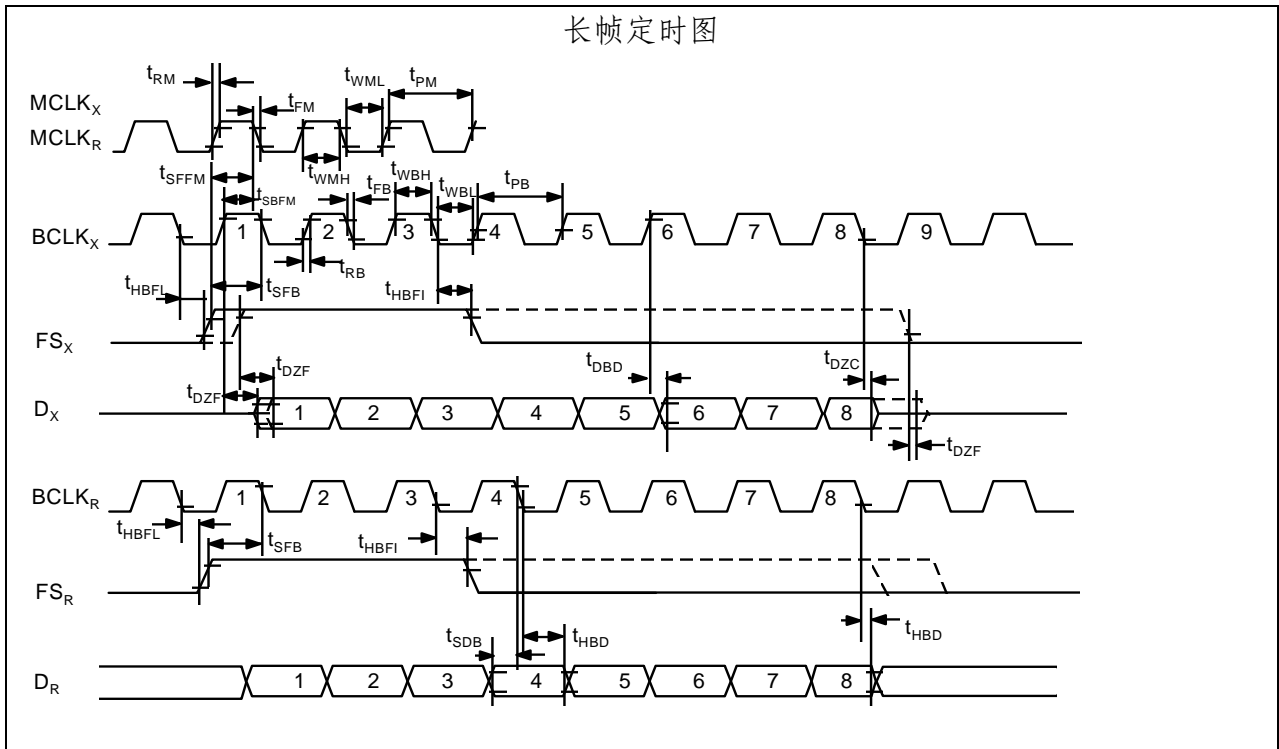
长帧定时图

$t_{RM}$
$t_{WML}$
$t_{PM}$
$MCLK_X$
$t_{FM}$
$MCLK_R$
$t_{SFFM}$
$t_{WMH}$
$t_{FB}$
$t_{WBH}$
$t_{SBFM}$
$t_{WBL}$
$t_{PB}$
$BCLK_X$
1
2
3
4
5
6
7
8
9
$t_{RB}$
$t_{HBFL}$
$t_{SFB}$
$t_{HBFI}$
$FS_X$
$t_{DBD}$
$t_{DZC}$
$t_{DZF}$
$t_{DZF}$
$D_X$
1
2
3
4
5
6
7
8
$t_{DZF}$
$BCLK_R$
1
2
3
4
5
6
7
8
$t_{HBFL}$
$t_{SFB}$
$t_{HBFI}$
$FS_R$
$t_{SDB}$
$t_{HBD}$
$t_{HBD}$
$D_R$
1
2
3
4
5
6
7
8